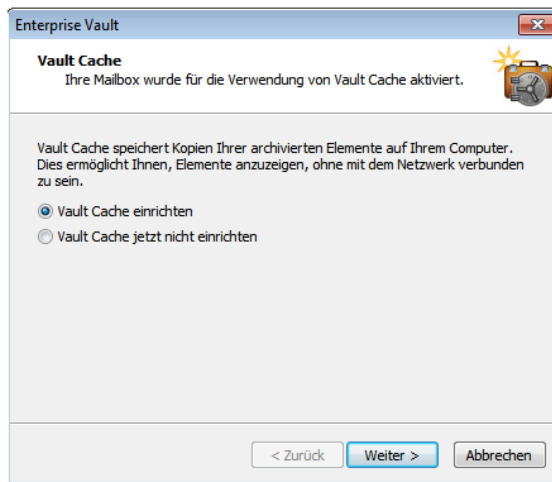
Enterprise Vault

Vault Cache
Ihre Mailbox wurde für die Verwendung von Vault Cache aktiviert.

Vault Cache speichert Kopien Ihrer archivierten Elemente auf Ihrem Computer. Dies ermöglicht Ihnen, Elemente anzuzeigen, ohne mit dem Netzwerk verbunden zu sein.

Vault Cache einrichten
Vault Cache jetzt nicht einrichten

< Zurück
Weiter >
Abbrechen